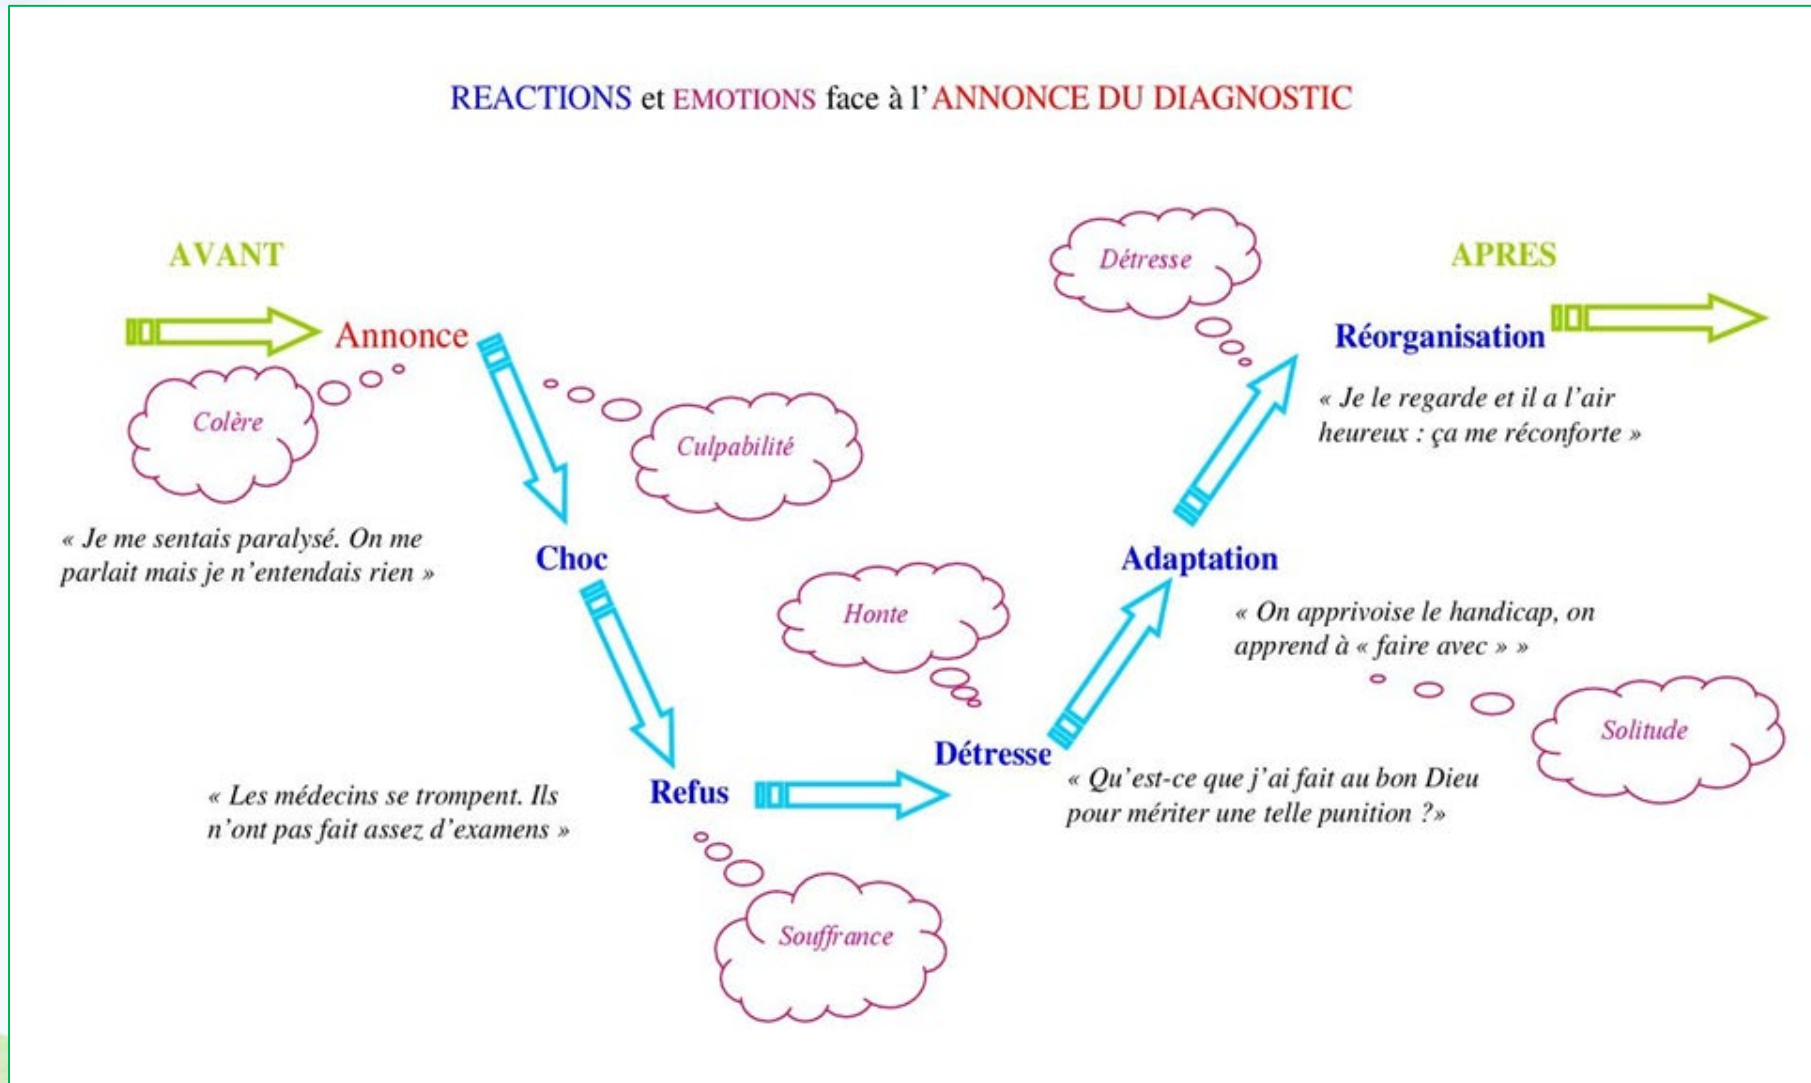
REACTIONS et EMOTIONS face à l'ANNONCE DU DIAGNOSTIC

AVANT

Annonce

Colère

Culpabilité

« Je me sentais paralysé. On me parlait mais je n'entendais rien »

Choc

Honte

Refus

« Les médecins se trompent. Ils n'ont pas fait assez d'examens »

Souffrance

Détresse

« Qu'est-ce que j'ai fait au bon Dieu pour mériter une telle punition ?»

Adaptation

« On apprivoise le handicap, on apprend à « faire avec » »

Solitude

Détresse

APRES

Réorganisation

« Je le regarde et il a l'air heureux : ça me réconforte »